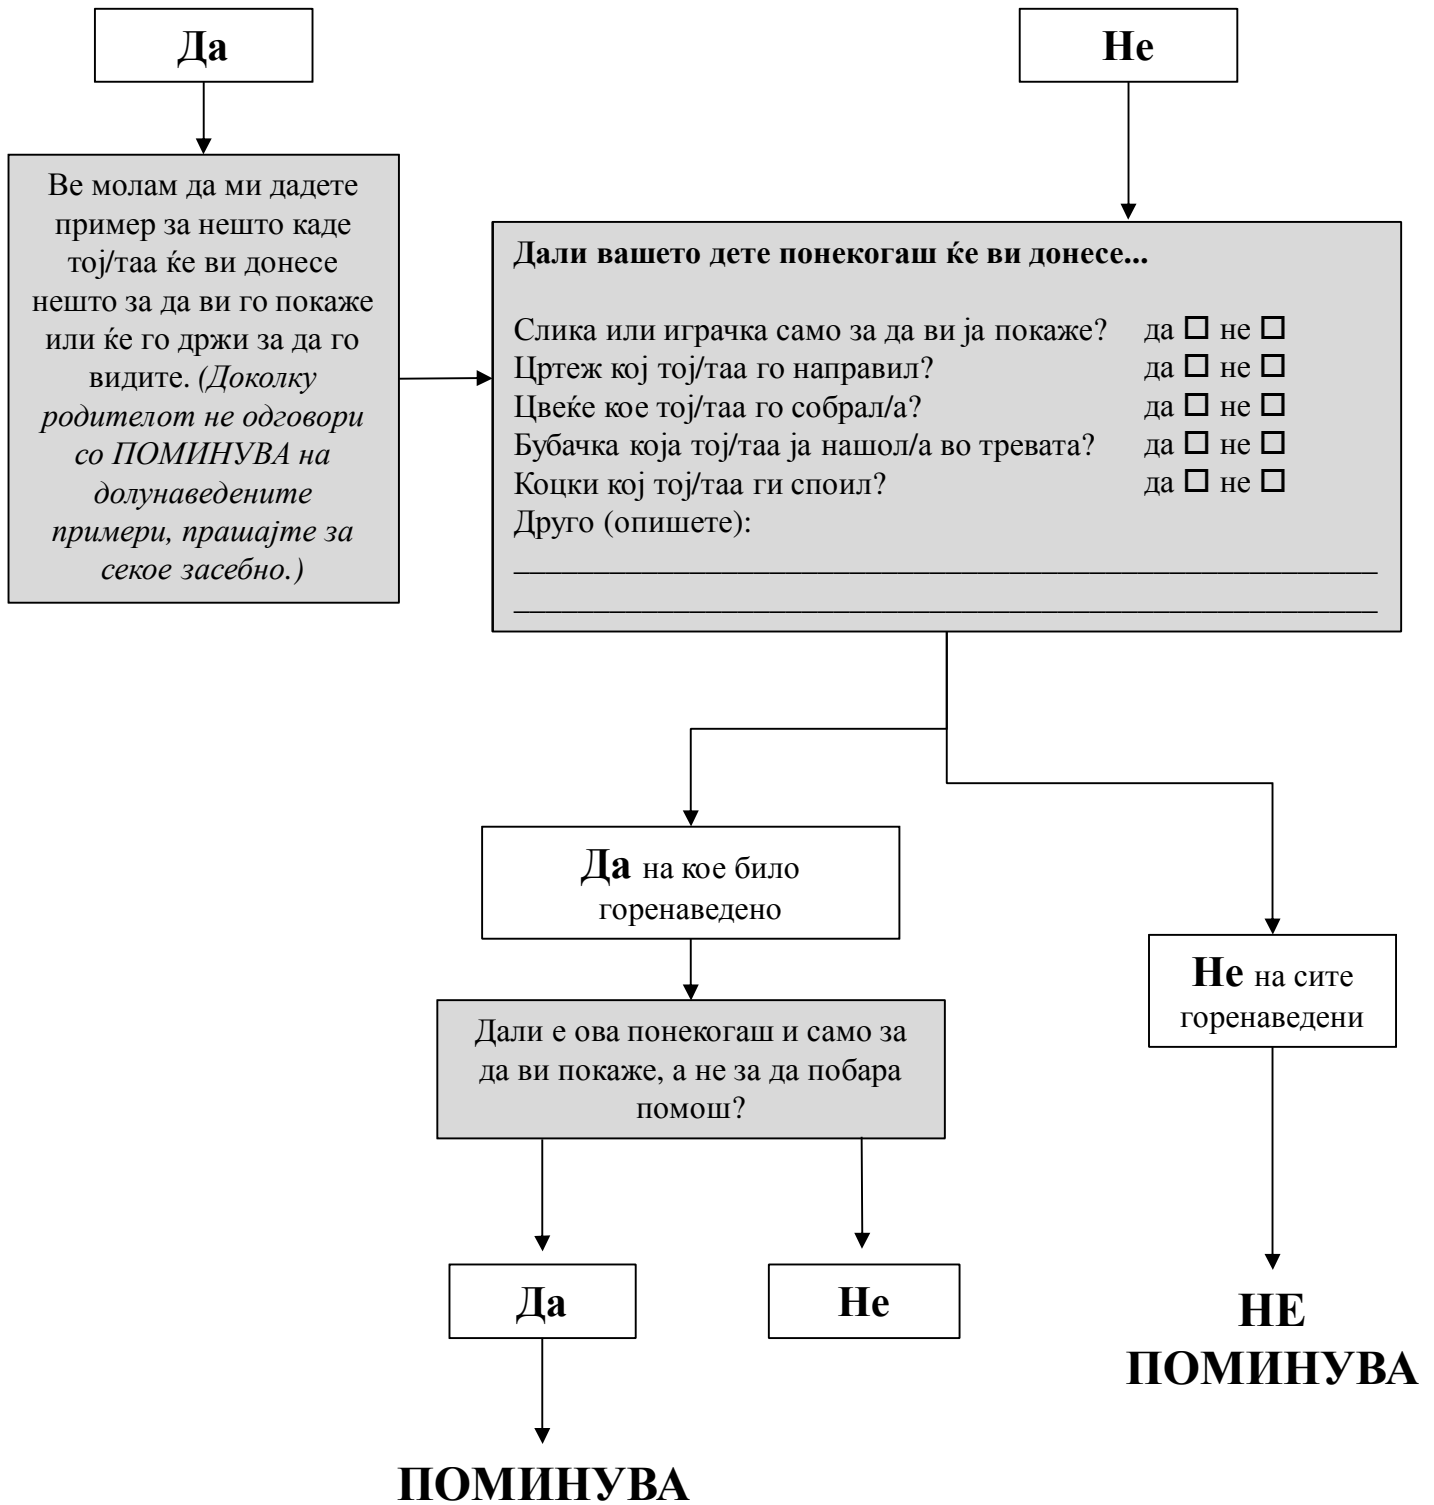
Да

Не

Ве молам да ми дадете пример за нешто каде тој/таа ќе ви донесе нешто за да ви го покаже или ќе го држи за да го видите. *(Доколку родителот не одговори со ПОМИНУВА на долунаведените примери, прашајте за секое засебно.)*

**Дали вашето дете понекогаш ќе ви донесе...**

Слика или играчка само за да ви ја покаже? да ☐ не ☐
Цртеж кој тој/таа го направил? да ☐ не ☐
Цвеќе кое тој/таа го собрал/а? да ☐ не ☐
Бубачка која тој/таа ја нашол/а во тревата? да ☐ не ☐
Коцки кој тој/таа ги споил? да ☐ не ☐
Друго (опишете):
_______________________________________________
_______________________________________________

**Да** на кое било горенаведено

Дали е ова понекогаш и само за да ви покаже, а не за да побара помош?

Да

Не

ПОМИНУВА

**Не** на сите горенаведени

НЕ ПОМИНУВА